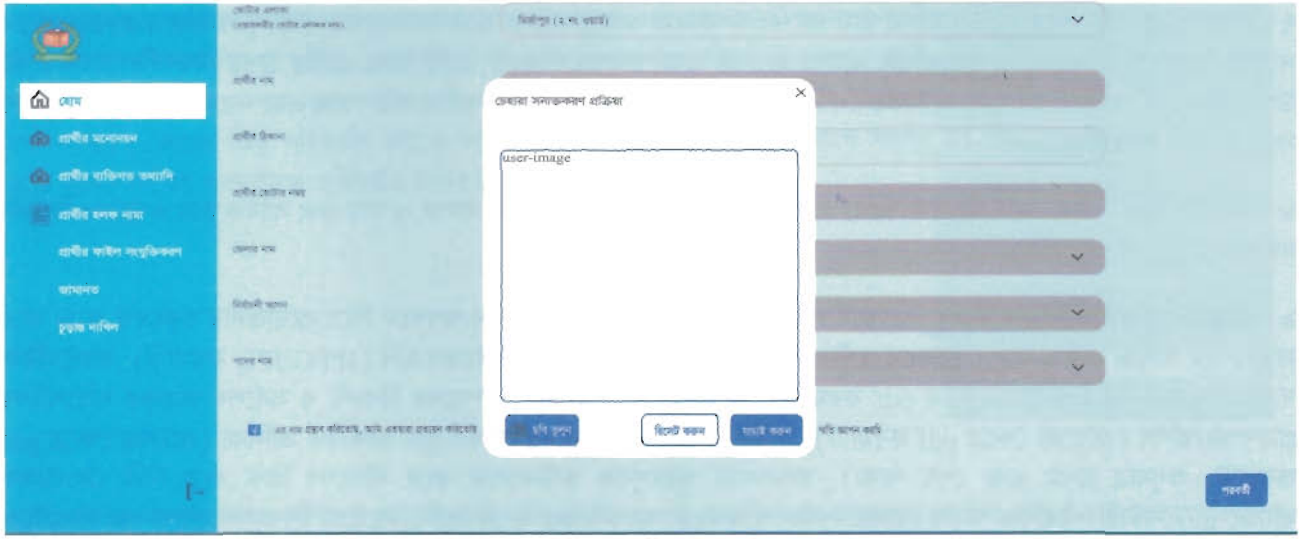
হোম
প্রার্থীর মনোনয়ন
প্রার্থীর ব্যক্তিগত তথ্যাদি
প্রার্থীর হলফ নামা
প্রার্থীর ফাইল সংযুক্তিকরণ
জামানত
চূড়ান্ত দাখিল

ভোটার এলাকা
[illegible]
মিরপুর (২ নং ওয়ার্ড)
প্রার্থীর নাম
প্রার্থীর ঠিকানা
প্রার্থীর ভোটার নম্বর
জেলার নাম
নির্বাচনী আসন
পদের নাম
এই নাম গ্রহণ করিতেছি, আমি এতদ্বারা প্রত্যয়ন করিতেছি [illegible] সম্মতি জ্ঞাপন করি

চেহারা সনাক্তকরণ প্রক্রিয়া
×
user-image
ছবি তুলুন
রিসেট করুন
যাচাই করুন

পরবর্তী